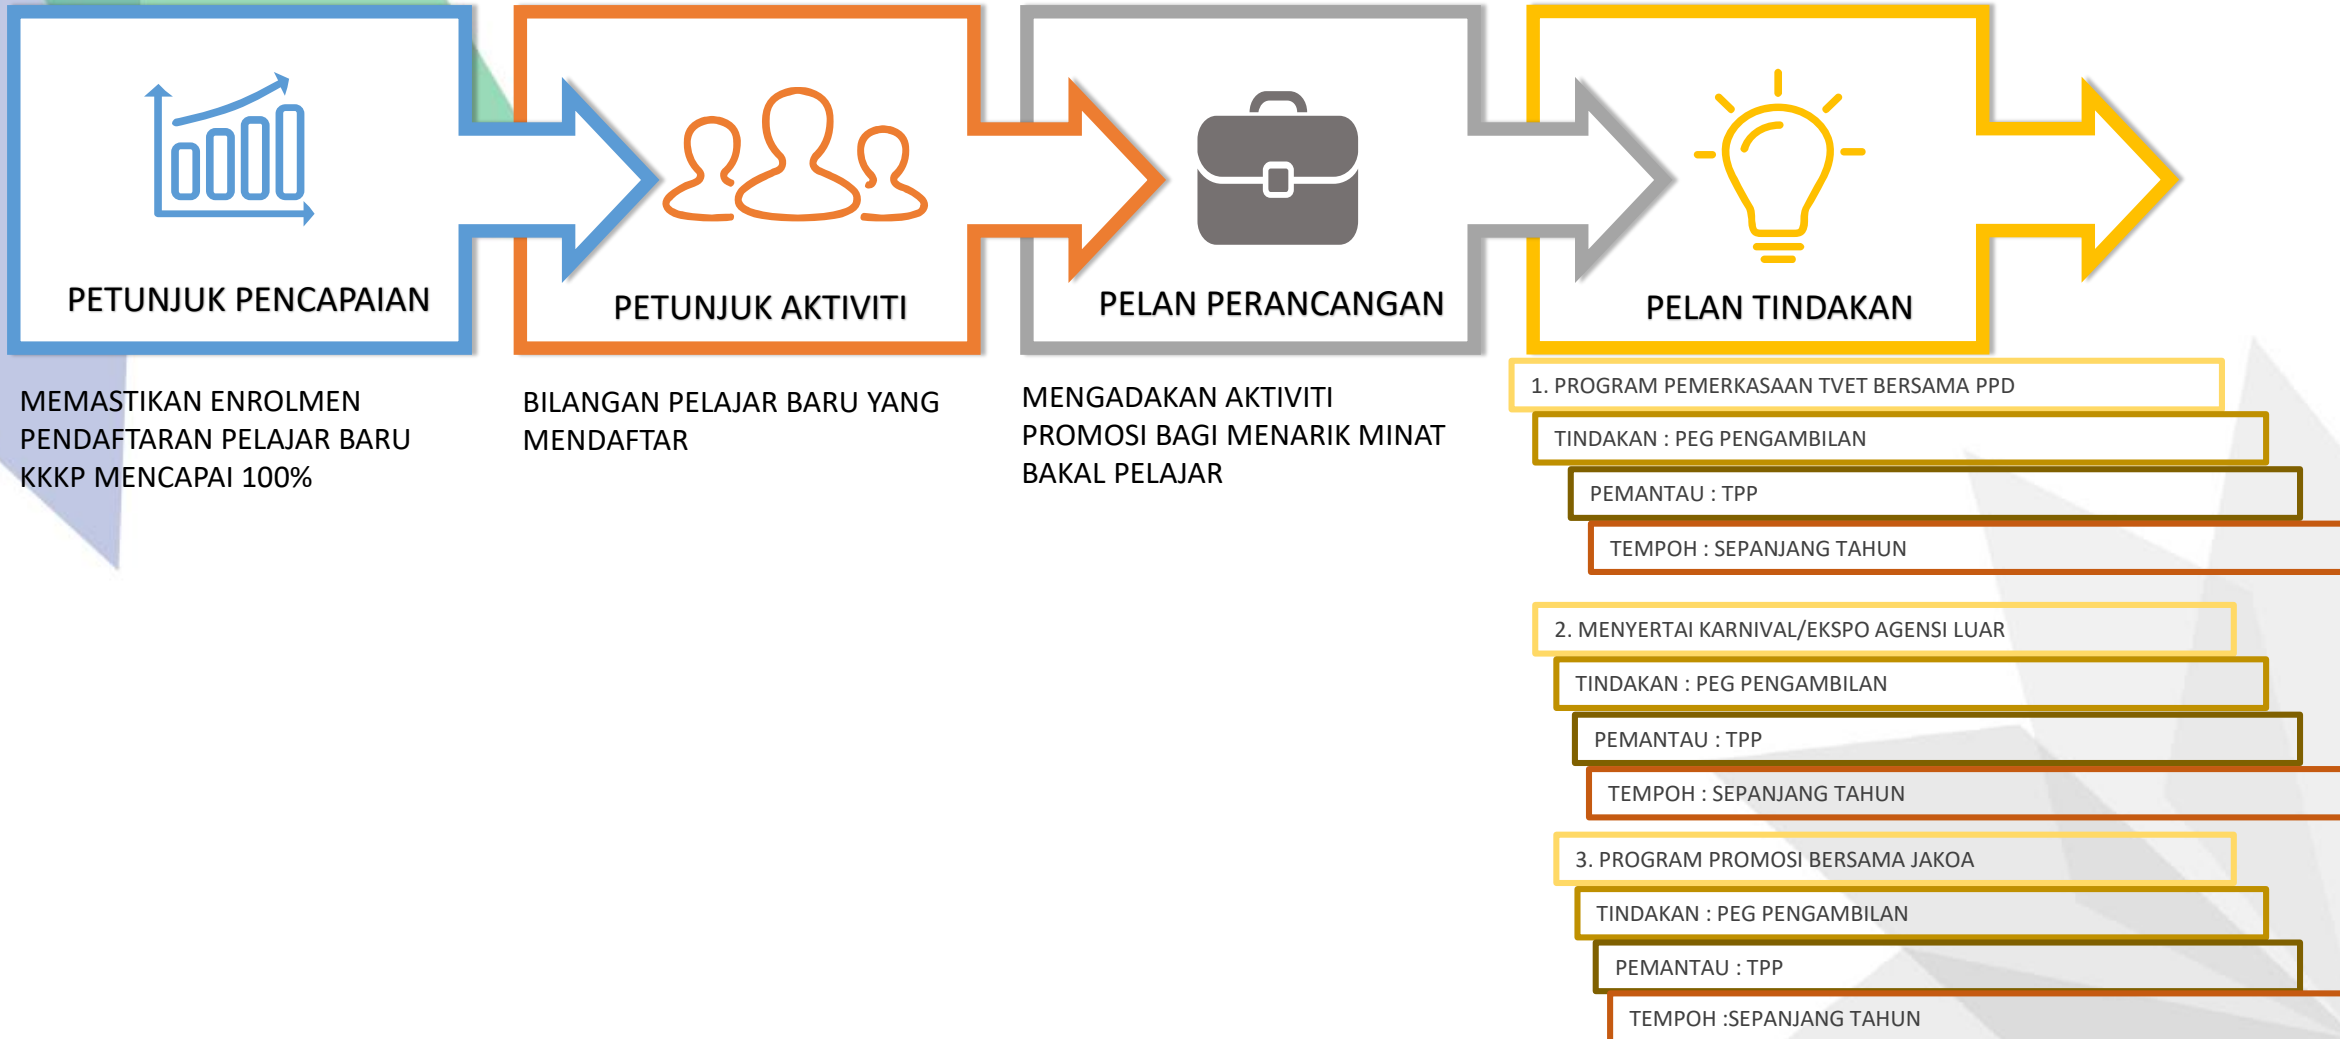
PETUNJUK PENCAPAIAN

PETUNJUK AKTIVITI

PELAN PERANCANGAN

PELAN TINDAKAN

MEMASTIKAN ENROLMEN PENDAFTARAN PELAJAR BARU KKKP MENCAPAI 100%

BILANGAN PELAJAR BARU YANG MENDAFTAR

MENGADAKAN AKTIVITI PROMOSI BAGI MENARIK MINAT BAKAL PELAJAR

1. PROGRAM PEMERKASAAN TVET BERSAMA PPD

TINDAKAN : PEG PENGAMBILAN

PEMANTAU : TPP

TEMPOH : SEPANJANG TAHUN

2. MENYERTAI KARNIVAL/EKSPO AGENSI LUAR

TINDAKAN : PEG PENGAMBILAN

PEMANTAU : TPP

TEMPOH : SEPANJANG TAHUN

3. PROGRAM PROMOSI BERSAMA JAKOA

TINDAKAN : PEG PENGAMBILAN

PEMANTAU : TPP

TEMPOH :SEPANJANG TAHUN